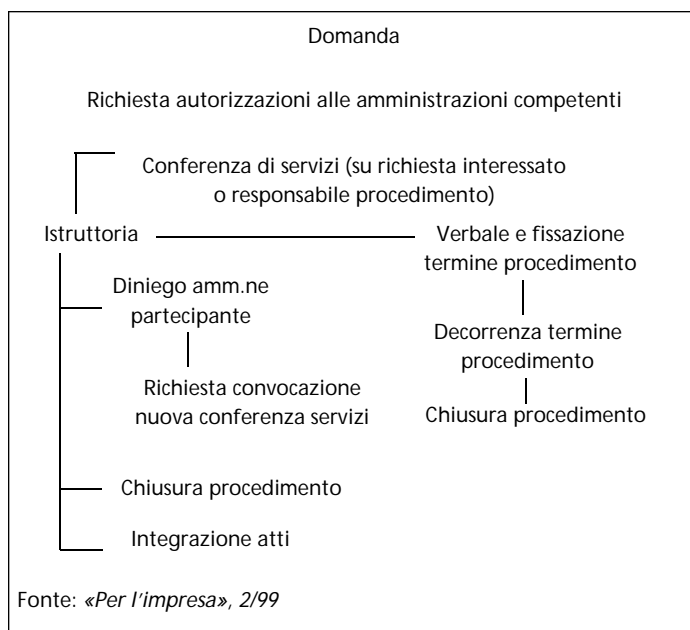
Domanda

Richiesta autorizzazioni alle amministrazioni competenti

Conferenza di servizi (su richiesta interessato o responsabile procedimento)

Istruttoria

Verbale e fissazione termine procedimento

Decorrenza termine procedimento

Chiusura procedimento

Diniego amm.ne partecipante

Richiesta convocazione nuova conferenza servizi

Chiusura procedimento

Integrazione atti

Fonte: *«Per l'impresa», 2/99*